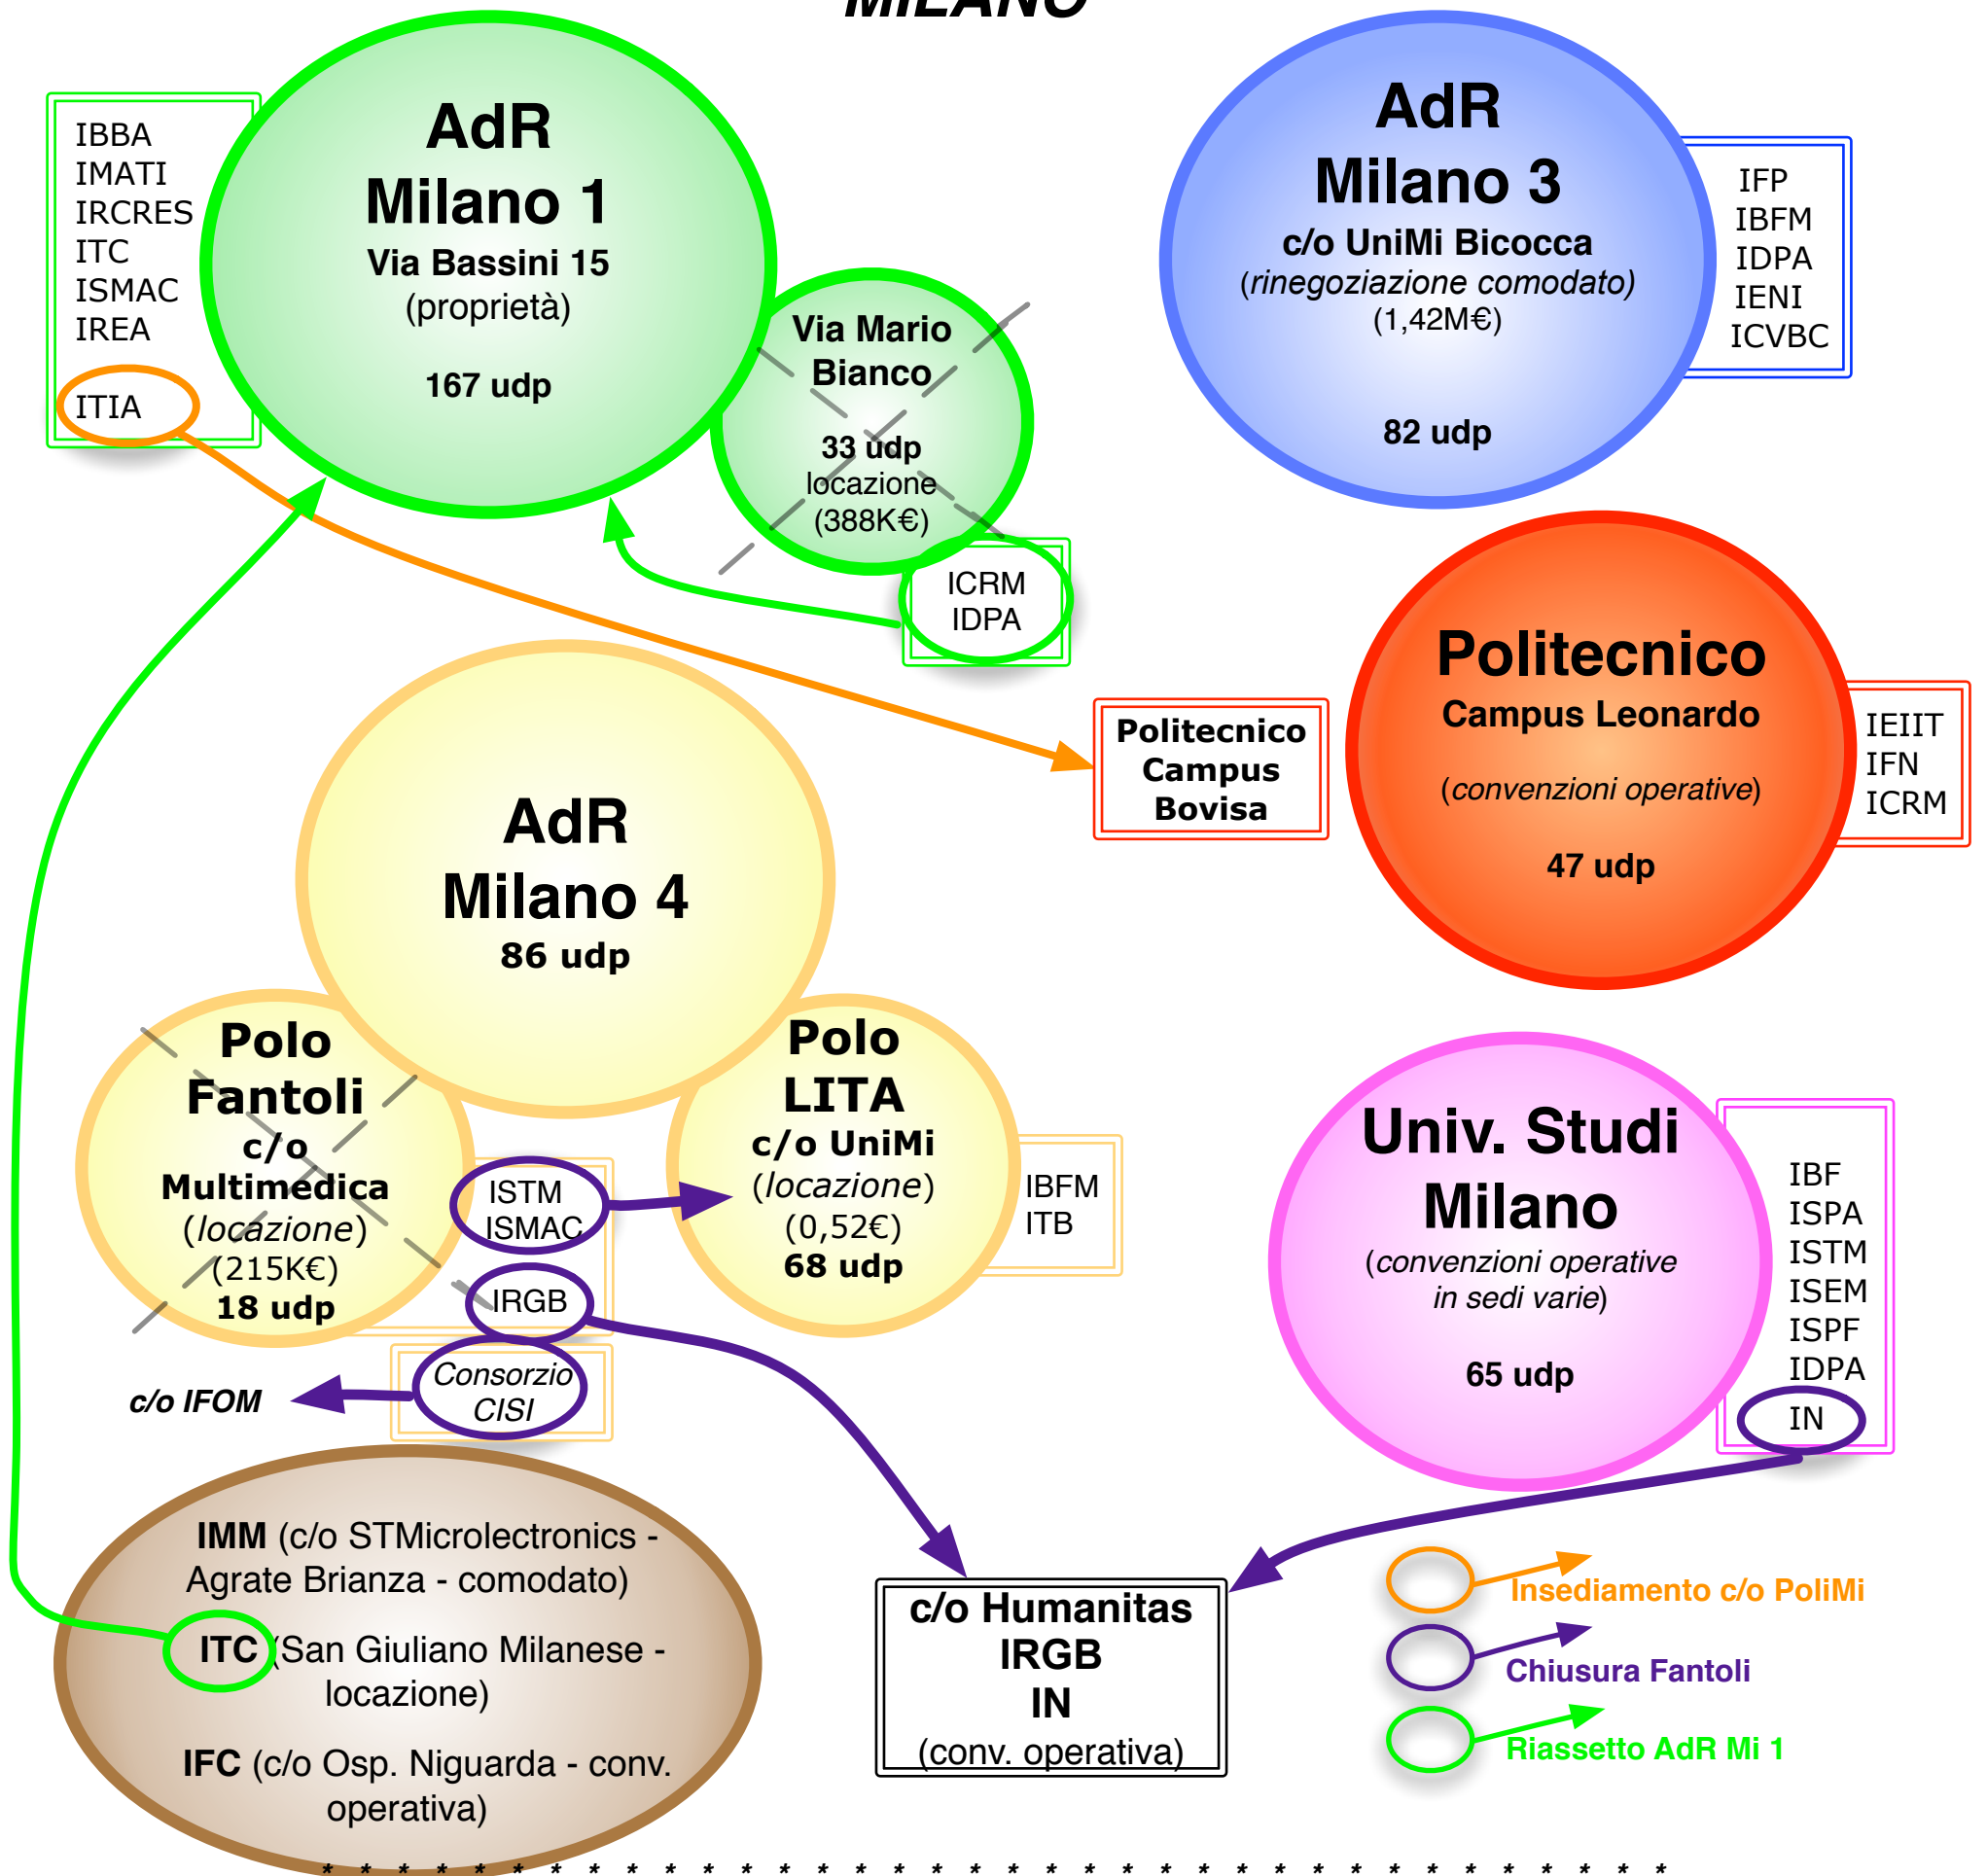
MILANO

IBBA
IMATI
IRCRES
ITC
ISMAC
IREA
ITIA

AdR
Milano 1
Via Bassini 15
(proprietà)
167 udp

Via Mario Bianco
33 udp
locazione
(388K€)

ICRM
IDPA

AdR
Milano 3
c/o UniMi Bicocca
(rinegoziazione comodato)
(1,42M€)
82 udp

IFP
IBFM
IDPA
IENI
ICVBC

Politecnico
Campus Leonardo
(convenzioni operative)
47 udp

IEIIT
IFN
ICRM

Politecnico
Campus
Bovisa

AdR
Milano 4
86 udp

Polo
Fantoli
c/o
Multimedica
(locazione)
(215K€)
18 udp

ISTM
ISMAC

IRGB

Consorzio
CISI

c/o IFOM

Polo
LITA
c/o UniMi
(locazione)
(0,52€)
68 udp

IBFM
ITB

Univ. Studi
Milano
(convenzioni operative in sedi varie)
65 udp

IBF
ISPA
ISTM
ISEM
ISPF
IDPA
IN

IMM (c/o STMicrolectronics - Agrate Brianza - comodato)
ITC (San Giuliano Milanese - locazione)
IFC (c/o Osp. Niguarda - conv. operativa)

c/o Humanitas
IRGB
IN
(conv. operativa)

Insediamento c/o PoliMi
Chiusura Fantoli
Riassetto AdR Mi 1